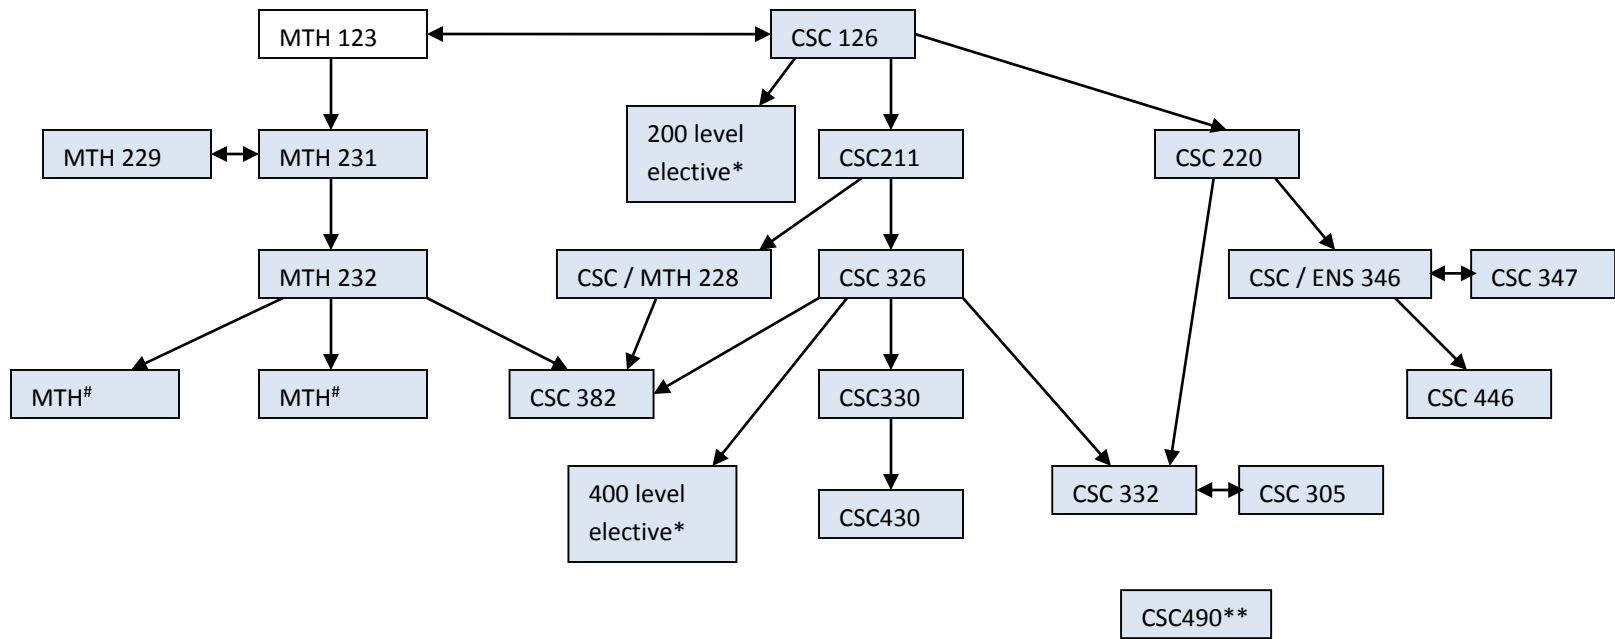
MTH 123

CSC 126

200 level elective*

MTH 229

MTH 231

CSC211

CSC 220

MTH 232

CSC / MTH 228

CSC 326

CSC / ENS 346

CSC 347

MTH#

MTH#

CSC 382

CSC330

CSC 446

400 level elective*

CSC430

CSC 332

CSC 305

CSC490**